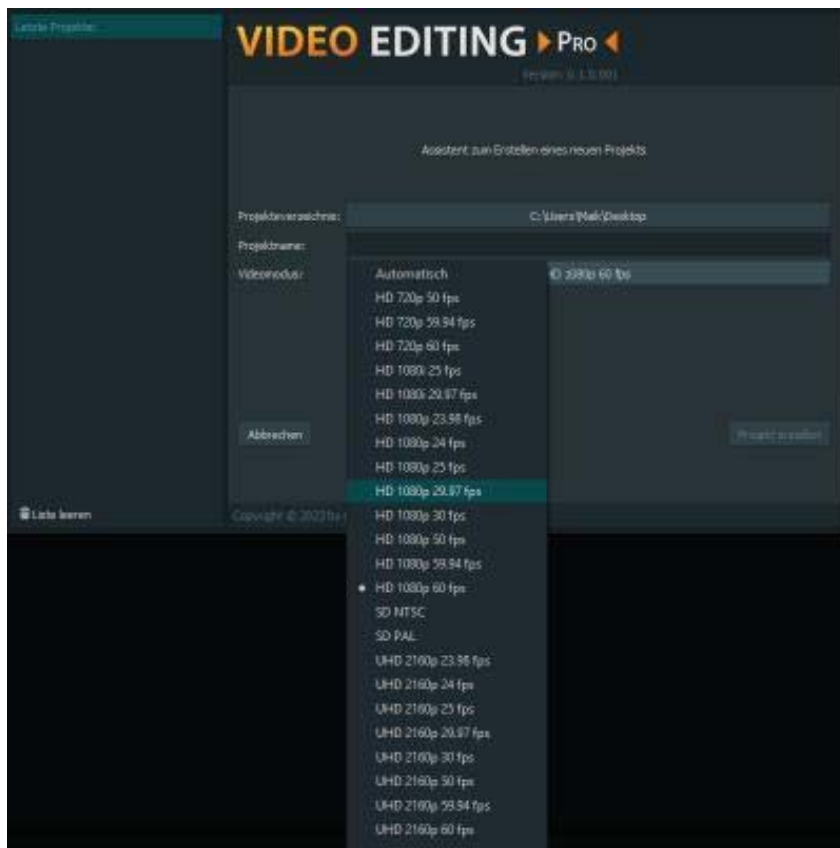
Letzte Projekte:

VIDEO EDITING PRO

Version: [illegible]

Assistent zum Erstellen eines neuen Projekts

Projektverzeichnis: C:\Users\Maik\Desktop

Projektname:

Videomodus: HD 1080p 60 fps

Automatisch
HD 720p 50 fps
HD 720p 59.94 fps
HD 720p 60 fps
HD 1080i 25 fps
HD 1080i 29.97 fps
HD 1080p 23.98 fps
HD 1080p 24 fps
HD 1080p 25 fps
HD 1080p 29.97 fps
HD 1080p 30 fps
HD 1080p 50 fps
HD 1080p 59.94 fps
HD 1080p 60 fps
SD NTSC
SD PAL
UHD 2160p 23.98 fps
UHD 2160p 24 fps
UHD 2160p 25 fps
UHD 2160p 29.97 fps
UHD 2160p 30 fps
UHD 2160p 50 fps
UHD 2160p 59.94 fps
UHD 2160p 60 fps

Abbrechen

Projekt erstellen

Liste leeren

Copyright © 2023 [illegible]